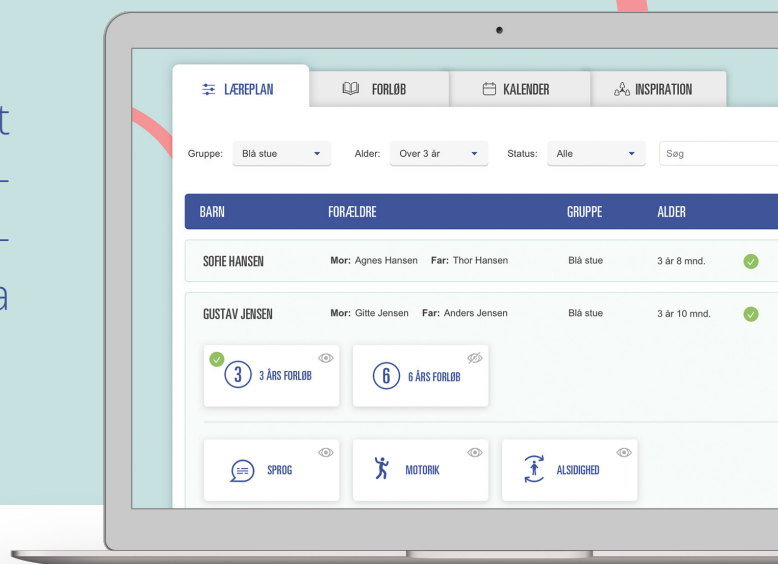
t
-
-
a

LÆREPLAN FORLØB KALENDER INSPIRATION

Gruppe: Blå stue

Alder: Over 3 år

Status: Alle

Søg

| BARN | FORÆLDRE | GRUPPE | ALDER |
|---|---|---|---|
| SOFIE HANSEN | Mor: Agnes Hansen Far: Thor Hansen | Blå stue | 3 år 8 mnd. |
| GUSTAV JENSEN | Mor: Gitte Jensen Far: Anders Jensen | Blå stue | 3 år 10 mnd. |

3 3 ÅRS FORLØB

6 6 ÅRS FORLØB

SPROG

MOTORIK

ALSIDIGHED